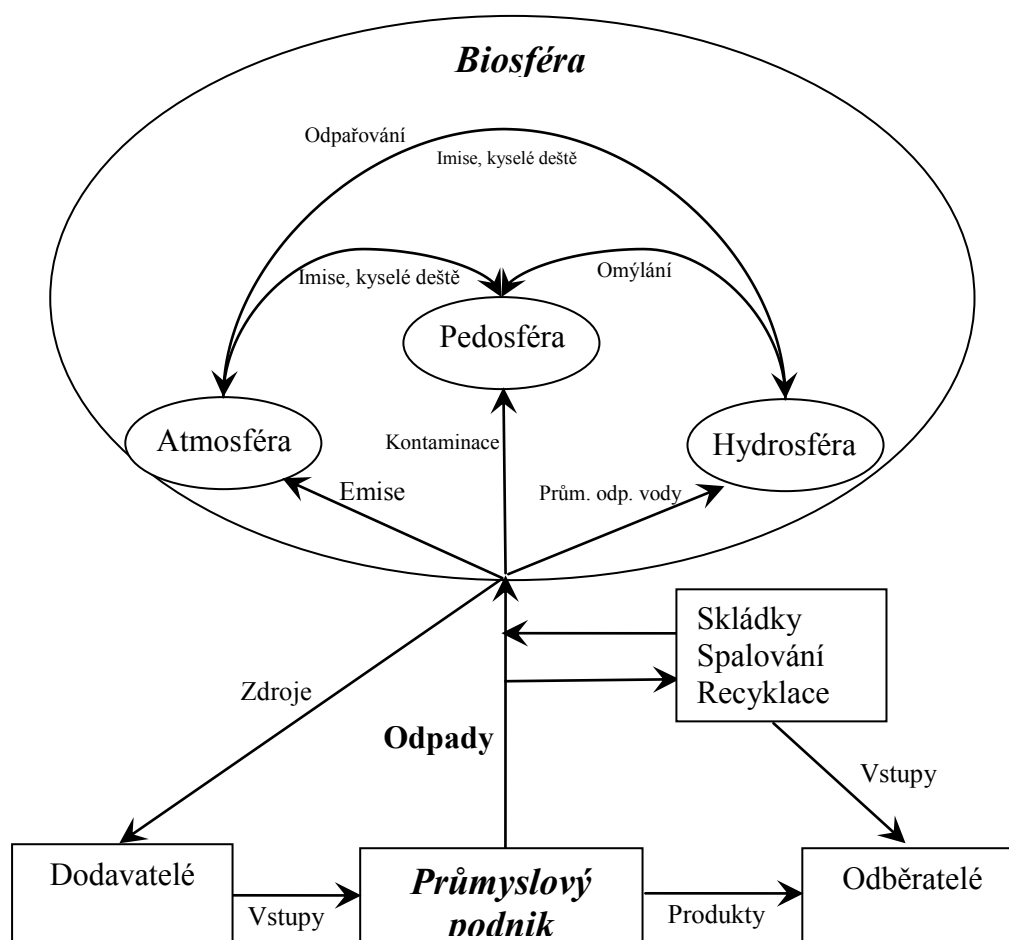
Biosféra

Odpařování

Imise, kyselé deště

Imise, kyselé deště

Omýlání

Pedosféra

Atmosféra

Kontaminace

Hydrosféra

Emise

Prům. odp. vody

Skládky
Spalování
Recyklace

Zdroje

Odpady

Vstupy

Dodavatelé

Vstupy

Průmyslový podnik

Produkty

Odběratelé